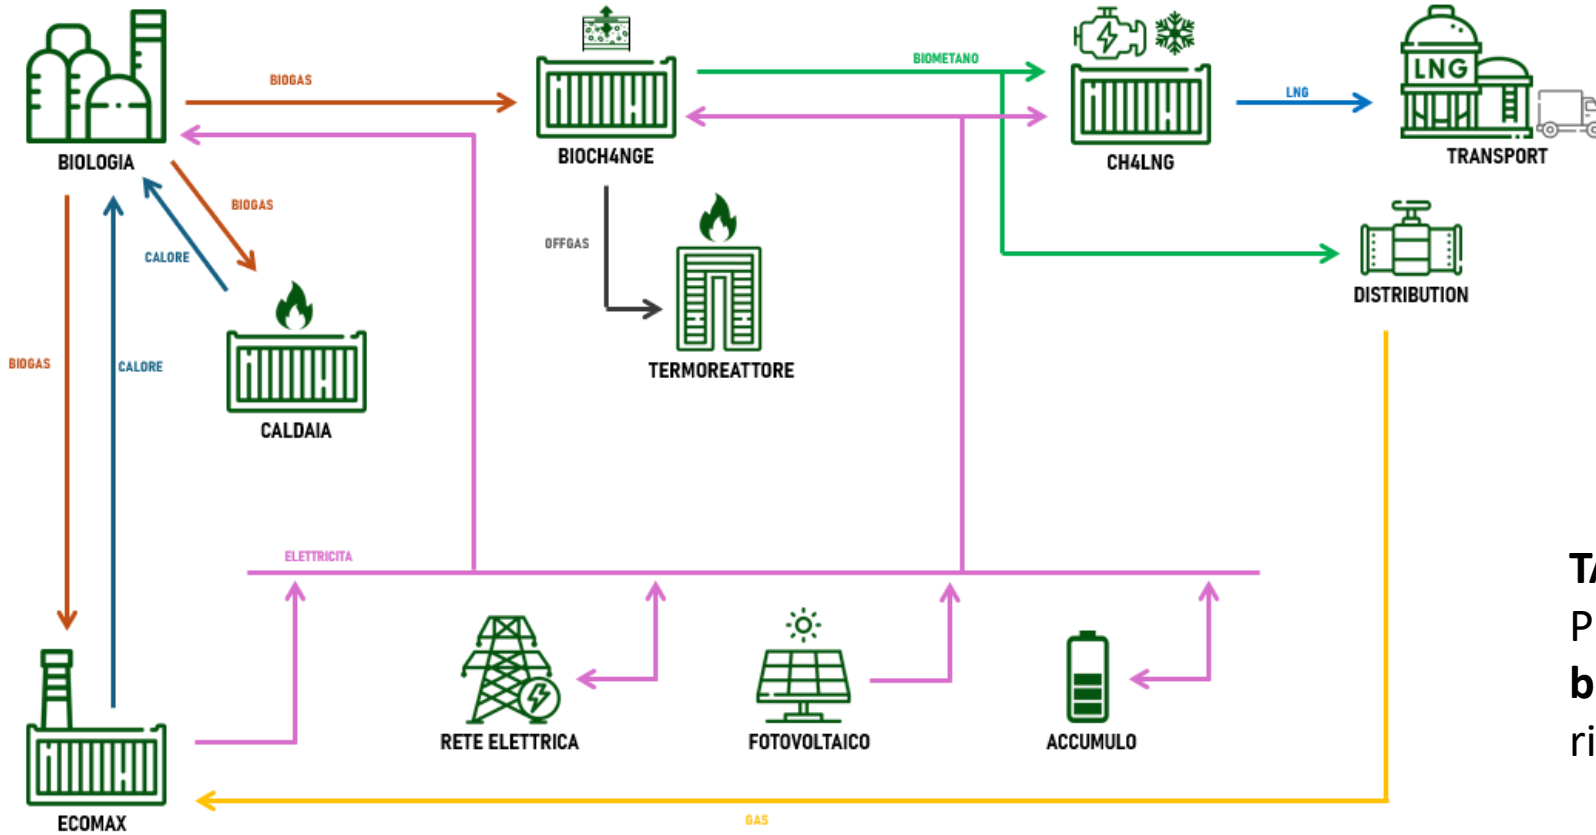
BIOLOGIA

BIOGAS

BIOCH4NGE

BIOMETANO

CH4LNG

LNG

LNG

TRANSPORT

BIOGAS

CALORE

CALDAIA

OFFGAS

TERMOREATTORE

DISTRIBUTION

BIOGAS

CALORE

ELETTRICITA

RETE ELETTRICA

FOTOVOLTAICO

ACCUMULO

ECOMAX

GAS

T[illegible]
P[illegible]
b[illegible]
ri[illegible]